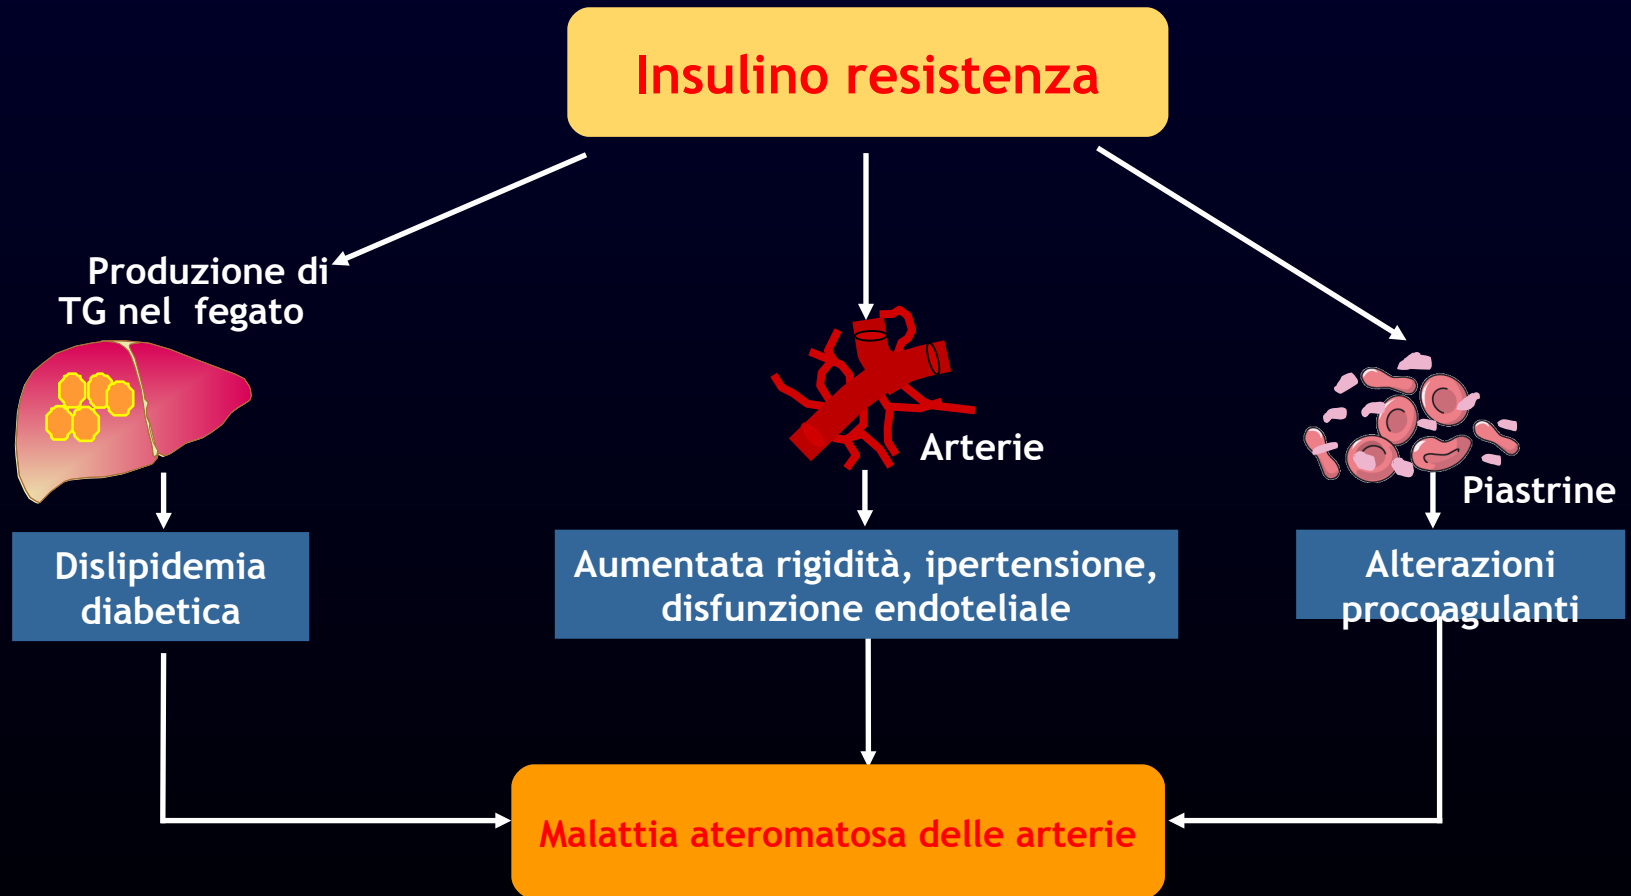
Insulino resistenza

Produzione di TG nel fegato

Arterie

Piastrine

Dislipidemia diabetica

Aumentata rigidità, ipertensione, disfunzione endoteliale

Alterazioni procoagulanti

Malattia ateromatosa delle arterie